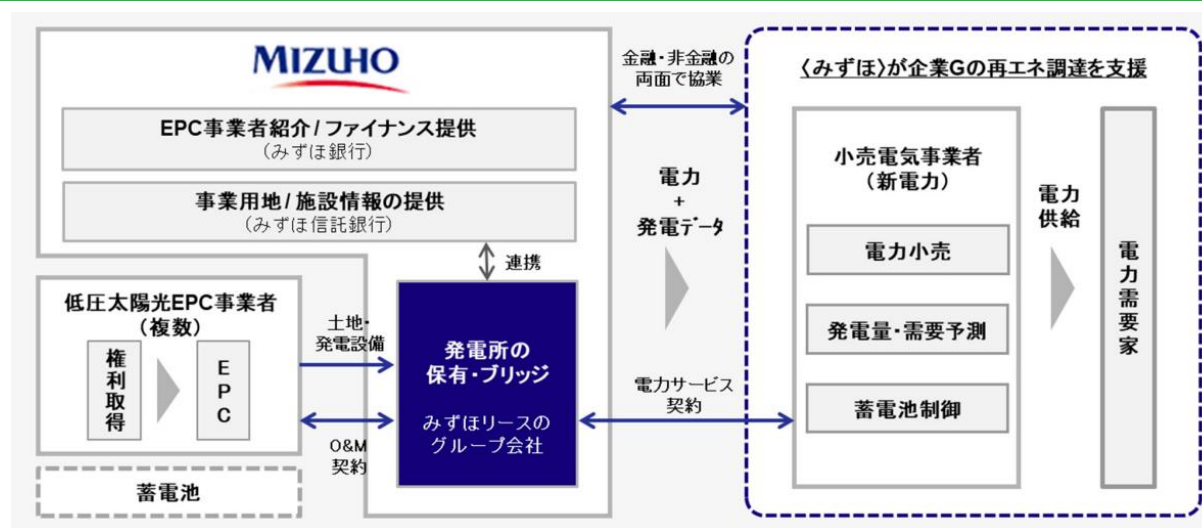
MIZUHO

EPC事業者紹介 / ファイナンス提供
（みずほ銀行）

事業用地 / 施設情報の提供
（みずほ信託銀行）

金融・非金融の
両面で協業

〈みずほ〉が企業Gの再エネ調達を支援

電力
+
発電データ

小売電気事業者
（新電力）

電力
供給

電力小売

発電量・需要予測

蓄電池制御

電力需要家

連携

低圧太陽光EPC事業者
（複数）

権利取得

EPC

土地・
発電設備

O&M
契約

発電所の
保有・ブリッジ

みずほリースの
グループ会社

電力サービス
契約

蓄電池